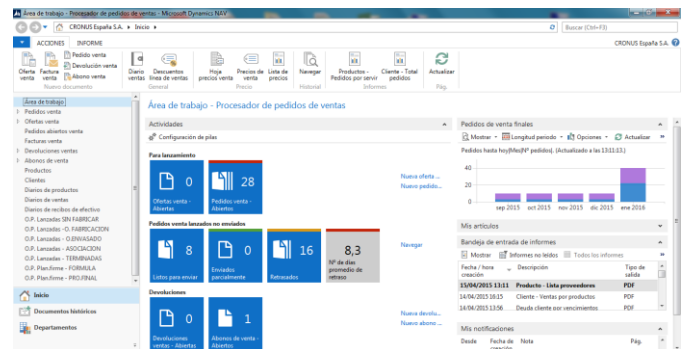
Área de trabajo - Procesador de pedidos de ventas - Microsoft Dynamics NAV

CRONUS España S.A. ▸ Inicio ▸

Buscar (Ctrl+F3)

ACCIONES INFORME

CRONUS España S.A.

Oferta venta
Factura venta
Pedido venta
Devolución venta
Abono venta
Nuevo documento

Diario ventas
Descuentos línea de ventas
General

Hoja precios venta
Precios de venta
Lista de precios
Precio

Navegar
Historial

Productos - Pedidos por servir
Cliente - Total pedidos
Informes

Actualizar
Pág.

Área de trabajo
Pedidos venta
Ofertas venta
Pedidos abiertos venta
Facturas venta
Devoluciones ventas
Abonos de venta
Productos
Clientes
Diarios de productos
Diarios de ventas
Diarios de recibos de efectivo
O.P. Lanzados SIN FABRICAR
O.P. Lanzados -O. FABRICACION
O.P. Lanzados - O.ENVASADO
O.P. Lanzados - ASOCIACION
O.P. Lanzados - TERMINADAS
O.P. Plan.firme - FORMULA
O.P. Plan.firme - PRO.FINAL

Inicio
Documentos históricos
Departamentos

Área de trabajo - Procesador de pedidos de ventas

Actividades

Configuración de pilas

Para lanzamiento

0
Ofertas venta - Abiertas

28
Pedidos venta - Abiertos

Nueva oferta...
Nuevo pedido...

Pedidos venta lanzados no enviados

8
Listos para enviar

0
Enviados parcialmente

16
Retrasados

8,3
Nº de días promedio de retraso

Navegar

Devoluciones

0
Devoluciones ventas - Abiertas

1
Abonos de venta - Abiertos

Nueva devolu...
Nuevo abono ...

Pedidos de venta finales

Mostrar ▾ Longitud periodo ▾ Opciones ▾ Actualizar

Pedidos hasta hoy|Mes|Nº pedidos). (Actualizado a las 13:11:13.)

40
20
0
sep 2015 oct 2015 nov 2015 dic 2015 ene 2016

Mis artículos

Bandeja de entrada de informes

Mostrar Informes no leídos Todos los informes

| Fecha / hora creación | Descripción | Tipo de salida |
|---|---|---|
| 15/04/2015 13:11 | Producto - Lista proveedores | PDF |
| 14/04/2015 18:15 | Cliente - Ventas por productos | PDF |
| 14/04/2015 13:56 | Deuda cliente por vencimientos | PDF |

Mis notificaciones

Desde | Fecha de creación | Nota | Pág.